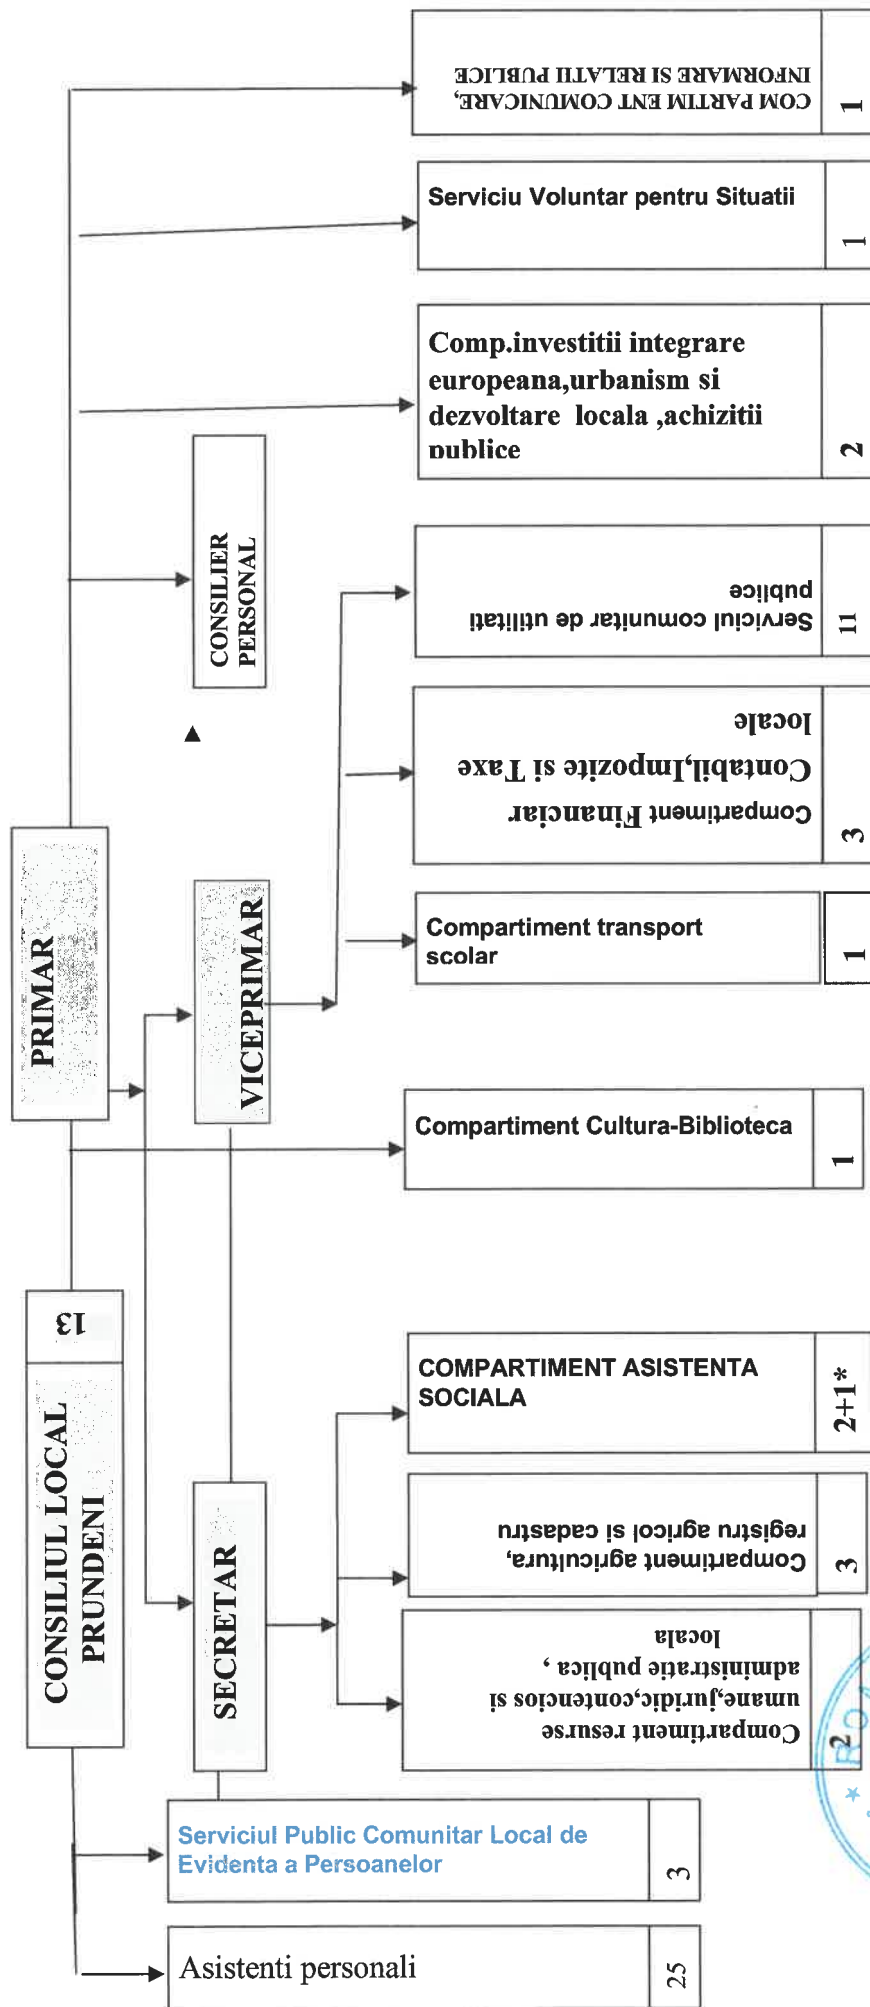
COM PARTIM ENT COMUNICARE, INFORMARE SI RELATII PUBLICE

1

Serviciu Voluntar pentru Situatii

1

Comp.investitii integrare europeana,urbanism si dezvoltare locala ,achizitii publice

2

CONSILIER PERSONAL

Serviciul comunitar de utilitati publice

11

Compartiment Financiar Contabil,Impozite si Taxe locale

3

PRIMAR

VICEPRIMAR

Compartiment transport scolar

1

Compartiment Cultura-Biblioteca

1

CONSILIUL LOCAL PRUNDENI

13

COMPARTIMENT ASISTENTA SOCIALA

2+1*

Compartiment agricultura, registru agricol si cadastru

3

SECRETAR

Compartiment resurse umane,juridic,contencios si administratie publica , locala

2

Serviciul Public Comunitar Local de Evidenta a Persoanelor

3

Asistenti personali

25